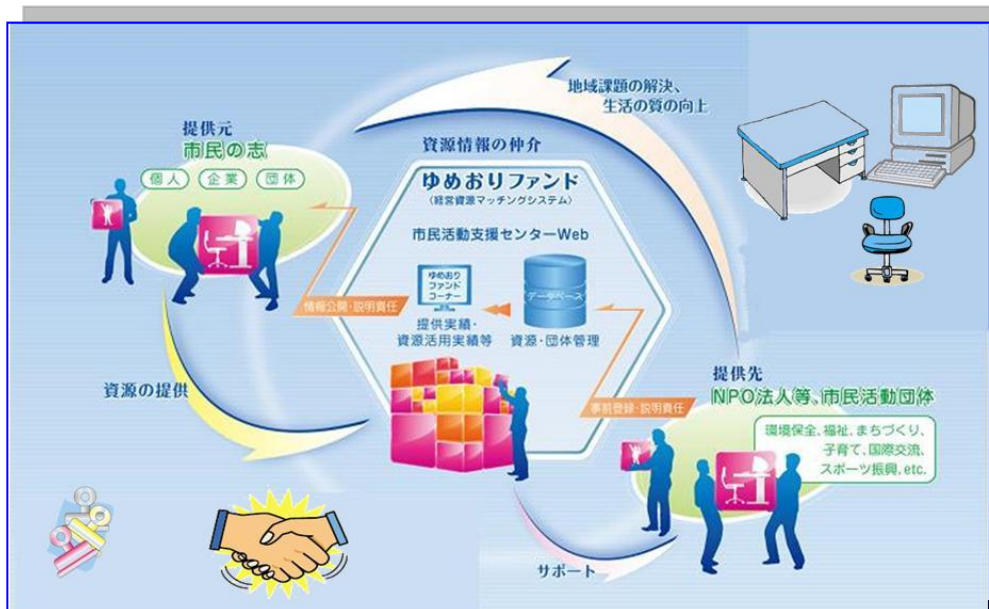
地域課題の解決、生活の質の向上

提供元
市民の志
個人 企業 団体

資源情報の仲介
ゆめおりファンド
（経営資源マッチングシステム）
市民活動支援センターWeb
ゆめおりファンドコーナー
データベース
情報公開・説明責任
提供実績・資源活用実績等
資源・団体管理

資源の提供

事前登録・説明責任

提供先
NPO法人等、市民活動団体
環境保全、福祉、まちづくり、子育て、国際交流、スポーツ振興、etc.

サポート